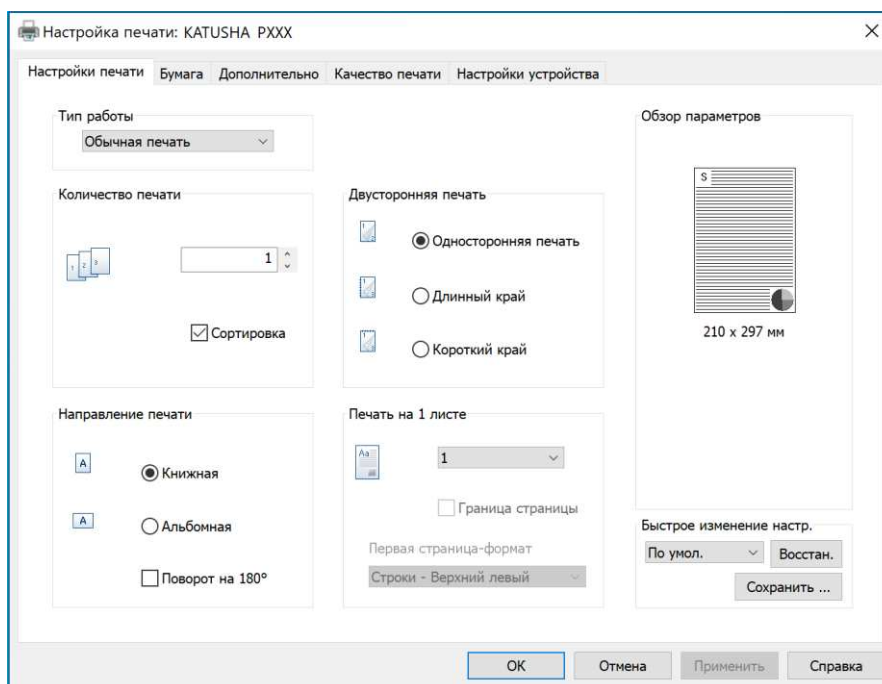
Настройка печати: KATUSHA PXXX

Настройки печати | Бумага | Дополнительно | Качество печати | Настройки устройства

Тип работы
Обычная печать

Количество печати
1 2 3
1
Сортировка

Двусторонняя печать
Односторонняя печать
Длинный край
Короткий край

Обзор параметров
S
210 x 297 мм

Направление печати
A Книжная
A Альбомная
Поворот на 180°

Печать на 1 листе
Aa
1
Граница страницы
Первая страница-формат
Строки - Верхний левый

Быстрое изменение настр.
По умол.
Восстан.
Сохранить ...

OK | Отмена | Применить | Справка